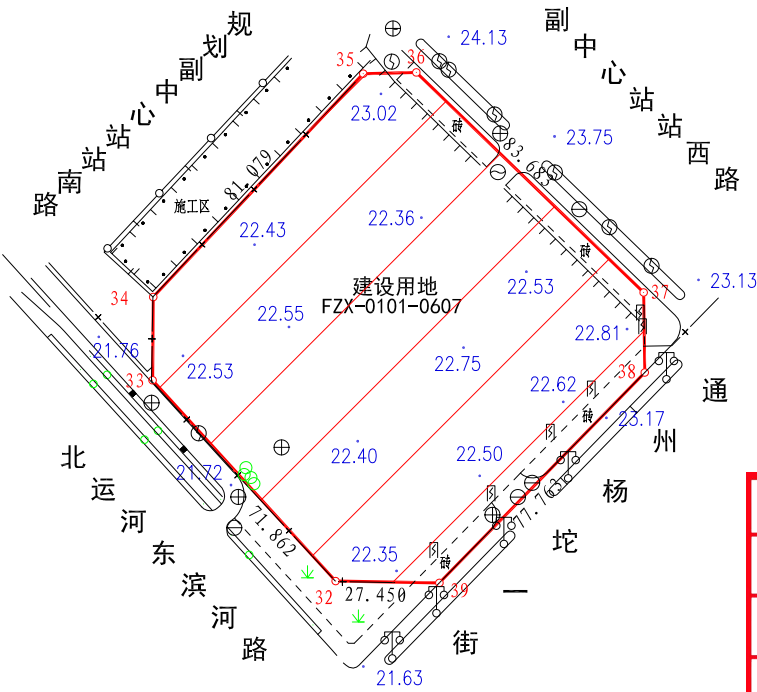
规划副中心站南路

副中心站站西路

24.13

35

36

23.02

砖

83.683

23.75

施工区

81.079

22.43

22.36

砖

23.13

建设用地
FZX-0101-0607

22.53

34

37

22.55

21.76

22.81

22.53

33

22.75

38

通州杨坨一街

22.62

砖

23.17

北运河东滨河路

22.40

22.50

21.72

77.712

71.862

22.35

砖

32

27.450

39

21.63